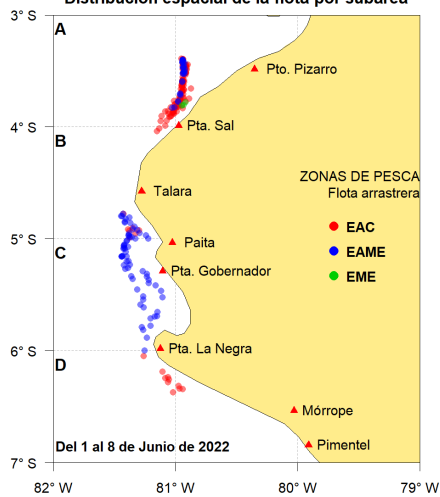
Distribución espacial de la flota por subárea

3° S
4° S
5° S
6° S
7° S

A
B
C
D

Pto. Pizarro
Pta. Sal
Talara
Paita
Pta. Gobernador
Pta. La Negra
Mórrope
Pimentel

ZONAS DE PESCA
Flota arrastrera
EAC
EAME
EME

Del 1 al 8 de Junio de 2022

82° W
81° W
80° W
79° W